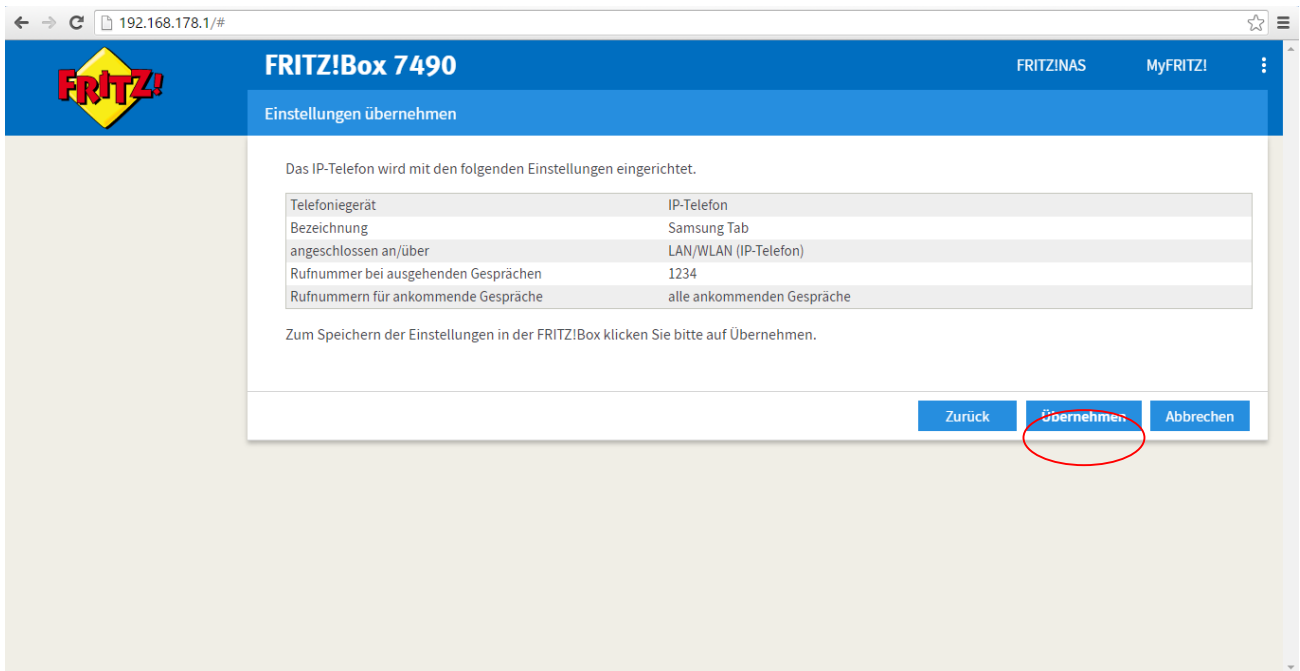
192.168.178.1/#

FRITZ!

FRITZ!Box 7490

FRITZ!NAS

MyFRITZ!

Einstellungen übernehmen

Das IP-Telefon wird mit den folgenden Einstellungen eingerichtet.

| Telefoniegerät | IP-Telefon |
|---|---|
| Bezeichnung | Samsung Tab |
| angeschlossen an/über | LAN/WLAN (IP-Telefon) |
| Rufnummer bei ausgehenden Gesprächen | 1234 |
| Rufnummern für ankommende Gespräche | alle ankommenden Gespräche |

Zum Speichern der Einstellungen in der FRITZ!Box klicken Sie bitte auf Übernehmen.

Zurück

Übernehmen

Abbrechen